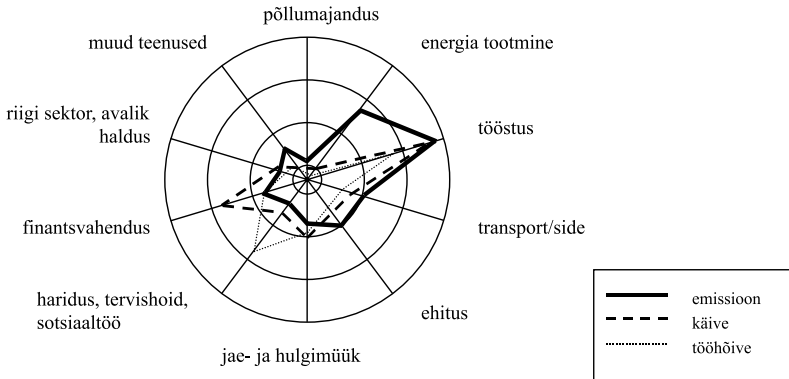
põllumajandus

energia tootmine

tööstus

transport/side

ehitus

jae- ja hulgimüük

haridus, tervishoid, sotsiaaltöö

finantsvahendus

riigi sektor, avalik haldus

muud teenused

emissioon
käive
tööhõive